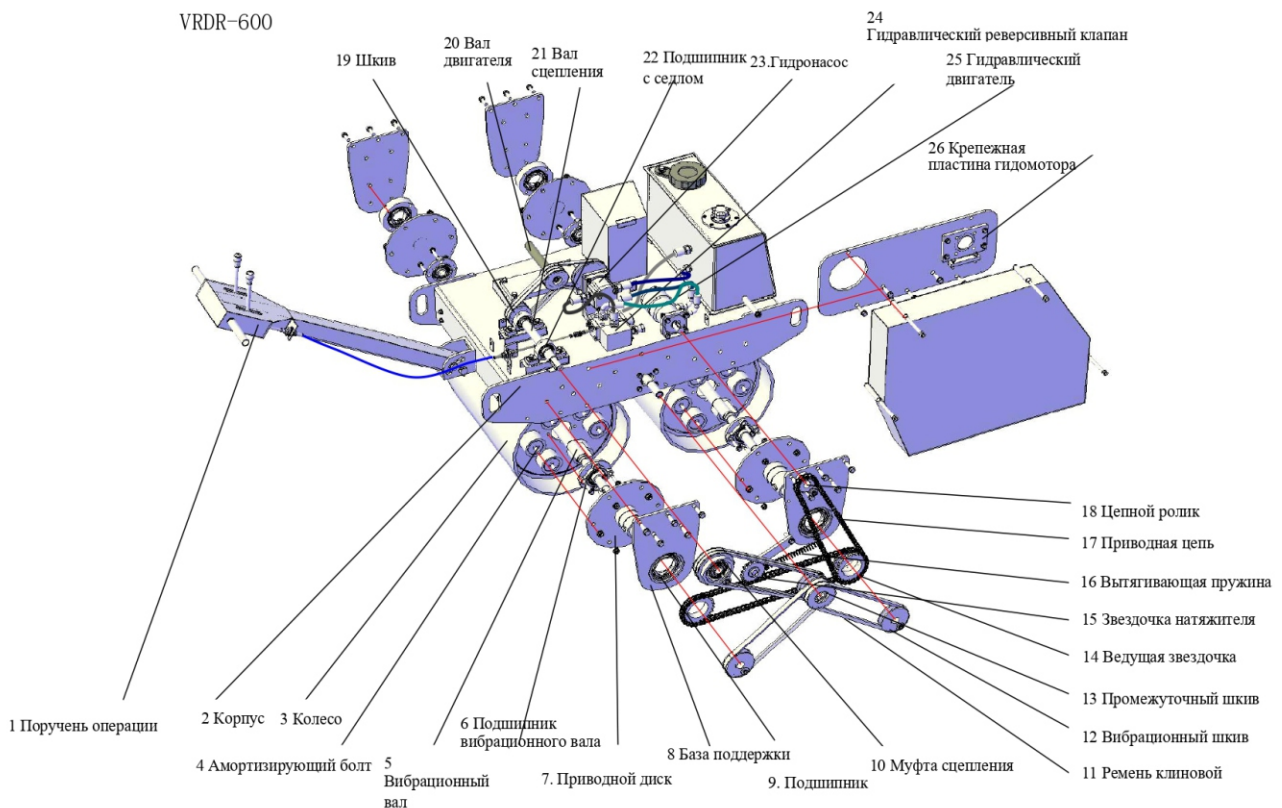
VRDR-600

24
Гидравлический реверсивный клапан

19 Шкив

20 Вал двигателя

21 Вал сцепления

22 Подшипник с седлом

23.Гидронасос

25 Гидравлический двигатель

26 Крепежная пластина гидомотора

18 Цепной ролик

17 Приводная цепь

16 Вытягивающая пружина

15 Звездочка натяжителя

14 Ведущая звездочка

13 Промежуточный шкив

12 Вибрационный шкив

11 Ремень клиновой

1 Поручень операции

2 Корпус

3 Колесо

4 Амортизирующий болт

5 Вибрационный вал

6 Подшипник вибрационного вала

7. Приводной диск

8 База поддержки

9. Подшипник

10 Муфта сцепления